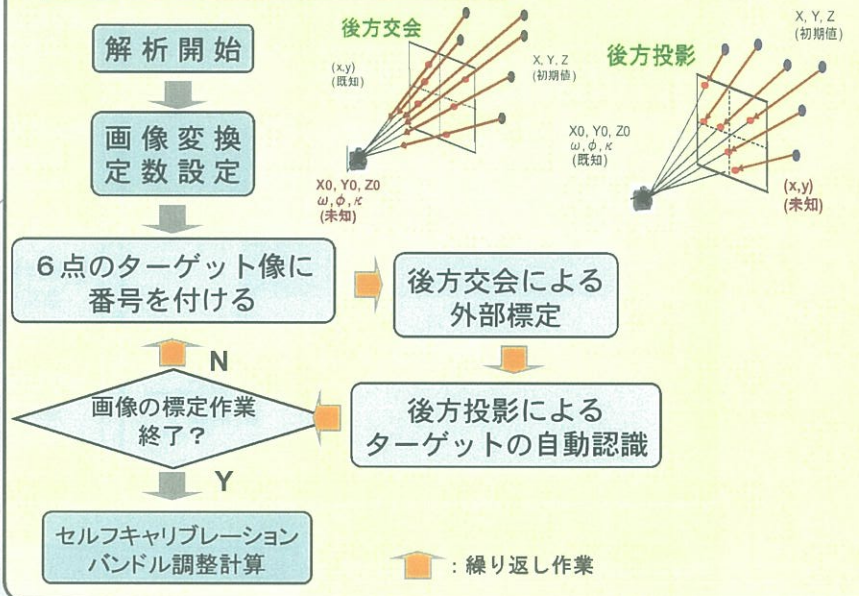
解析開始

画像変換
定数設定

後方交会

(x,y)
(既知)

X, Y, Z
(初期値)

X0, Y0, Z0
$\omega, \phi, \kappa$
(未知)

後方投影

X, Y, Z
(初期値)

X0, Y0, Z0
$\omega, \phi, \kappa$
(既知)

(x,y)
(未知)

6点のターゲット像に
番号を付ける

後方交会による
外部標定

N

画像の標定作業
終了？

後方投影による
ターゲットの自動認識

Y

セルフキャリブレーション
バンドル調整計算

：繰り返し作業